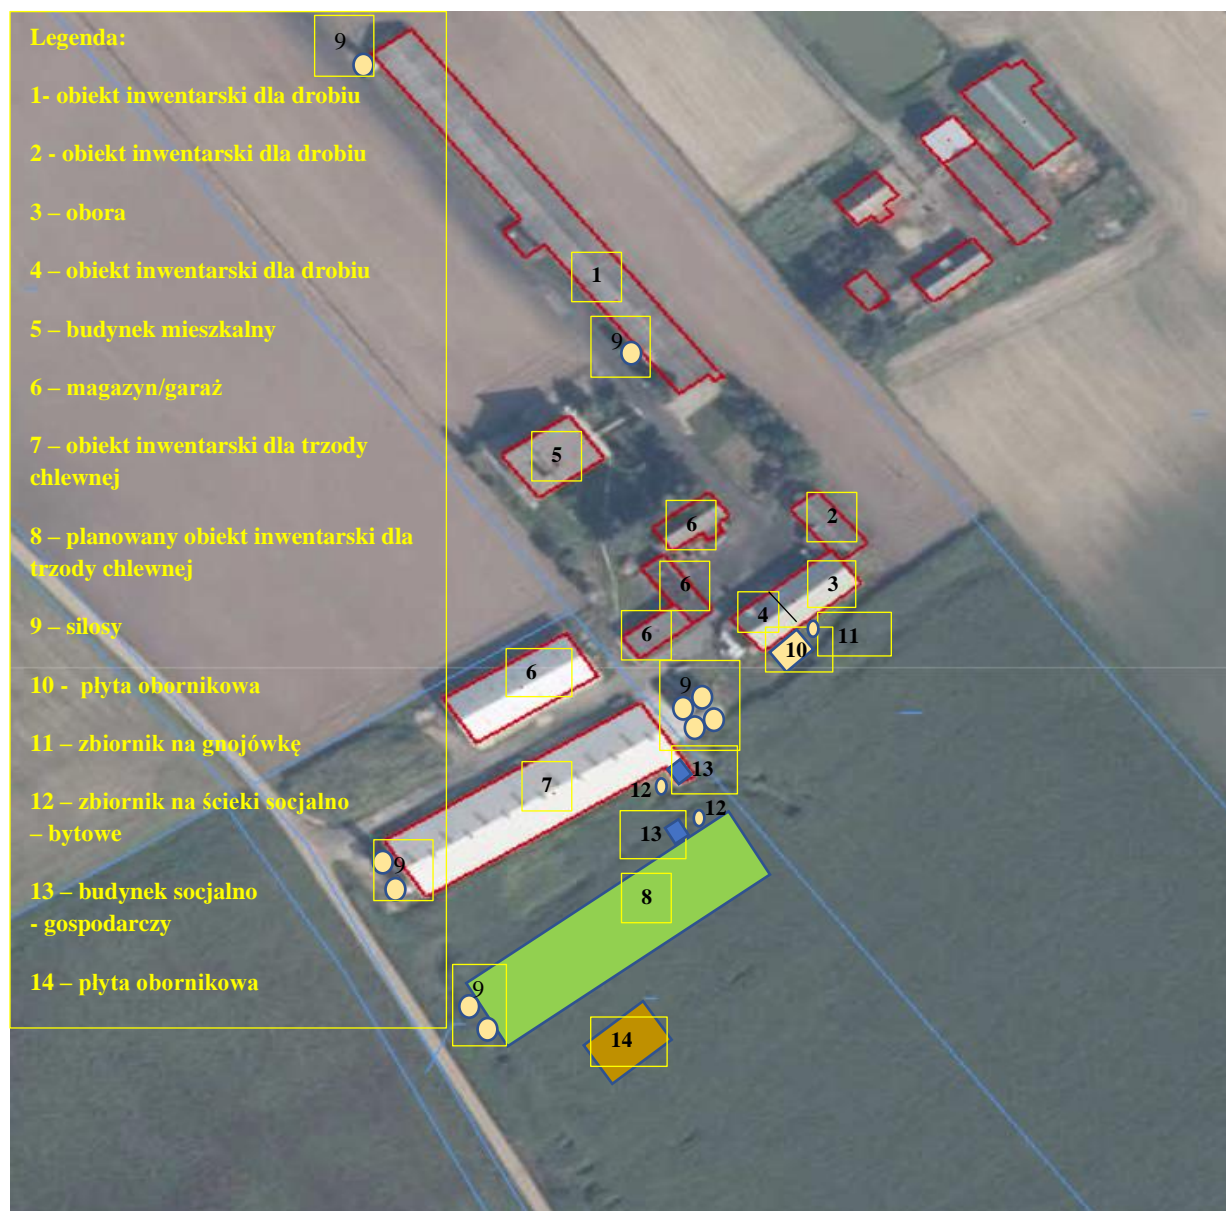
Legenda:

1- obiekt inwentarski dla drobiu

2 - obiekt inwentarski dla drobiu

3 – obora

4 – obiekt inwentarski dla drobiu

5 – budynek mieszkalny

6 – magazyn/garaż

7 – obiekt inwentarski dla trzody chlewnej

8 – planowany obiekt inwentarski dla trzody chlewnej

9 – silosy

10 - płyta obornikowa

11 – zbiornik na gnojówkę

12 – zbiornik na ścieki socjalno – bytowe

13 – budynek socjalno - gospodarczy

14 – płyta obornikowa

9

1

9

5

6

2

6

3

4

11

6

10

6

9

13

7

12

12

13

9

8

9

14